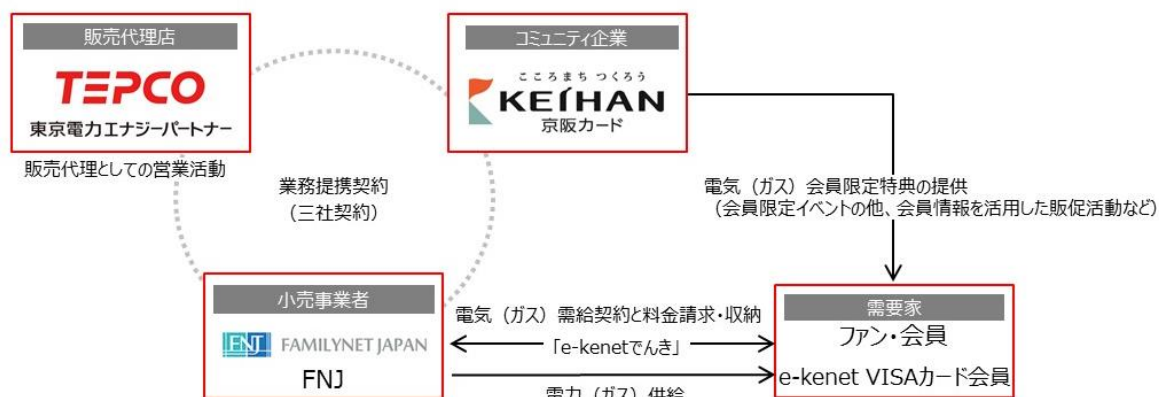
販売代理店
TEPCO
東京電力エナジーパートナー
販売代理としての営業活動

コミュニティ企業
こころまち つくろう
KEIHAN
京阪カード

業務提携契約
（三社契約）

電気（ガス）会員限定特典の提供
（会員限定イベントの他、会員情報を活用した販促活動など）

小売事業者
FNJ FAMILYNET JAPAN
FNJ

電気（ガス）需給契約と料金請求・収納
「e-kenetでんき」
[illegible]

需要家
ファン・会員
e-kenet VISAカード会員